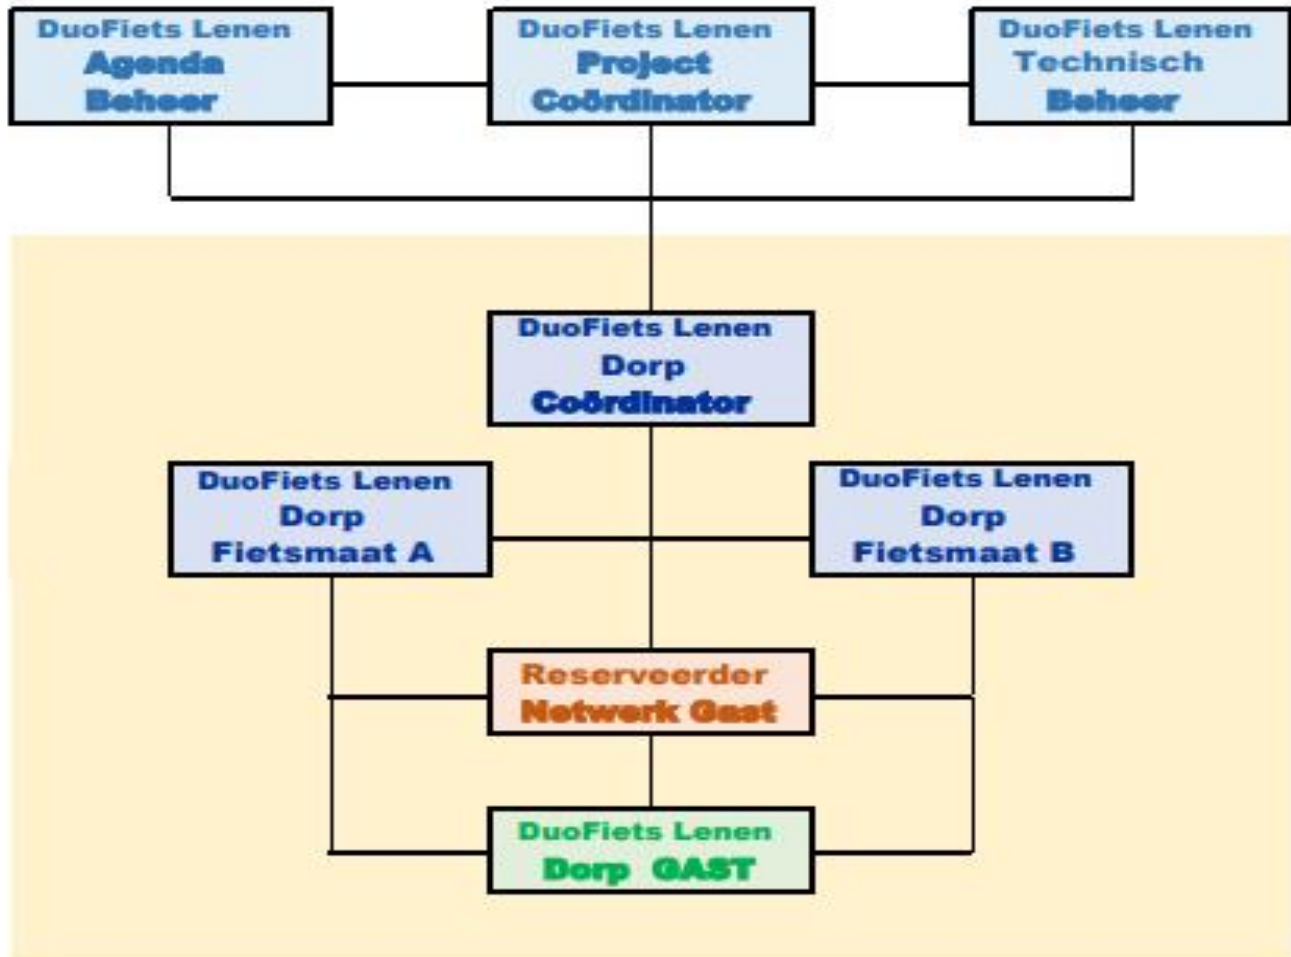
DuoFiets Lenen
Agenda
Beheer

DuoFiets Lenen
Project
Coördinator

DuoFiets Lenen
Technisch
Beheer

DuoFiets Lenen
Dorp
Coördinator

DuoFiets Lenen
Dorp
Fietsmaat A

DuoFiets Lenen
Dorp
Fietsmaat B

Reserveerder
Netwerk Gast

DuoFiets Lenen
Dorp GAST